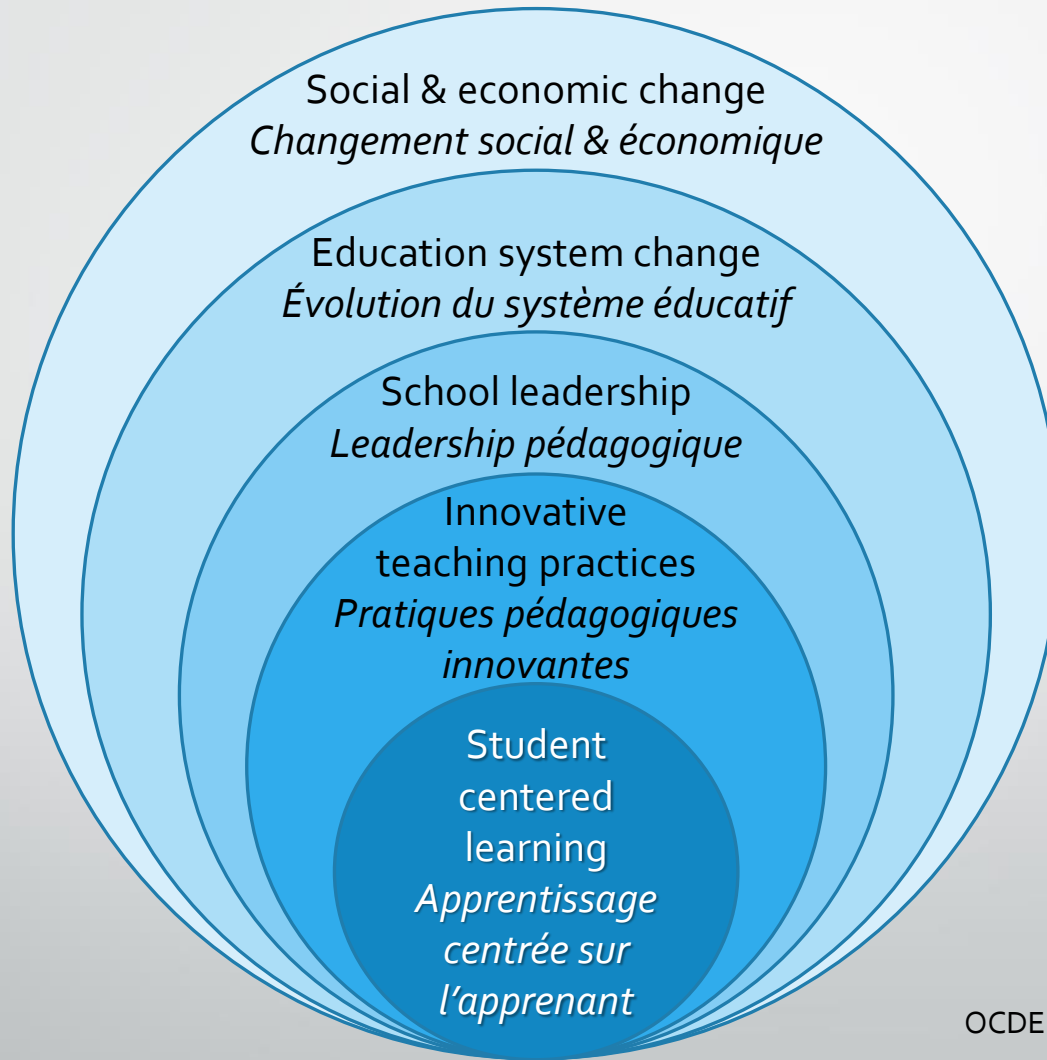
Social & economic change
*Changement social & économique*

Education system change
*Évolution du système éducatif*

School leadership
*Leadership pédagogique*

Innovative teaching practices
*Pratiques pédagogiques innovantes*

Student centered learning
*Apprentissage centrée sur l'apprenant*

OCDE